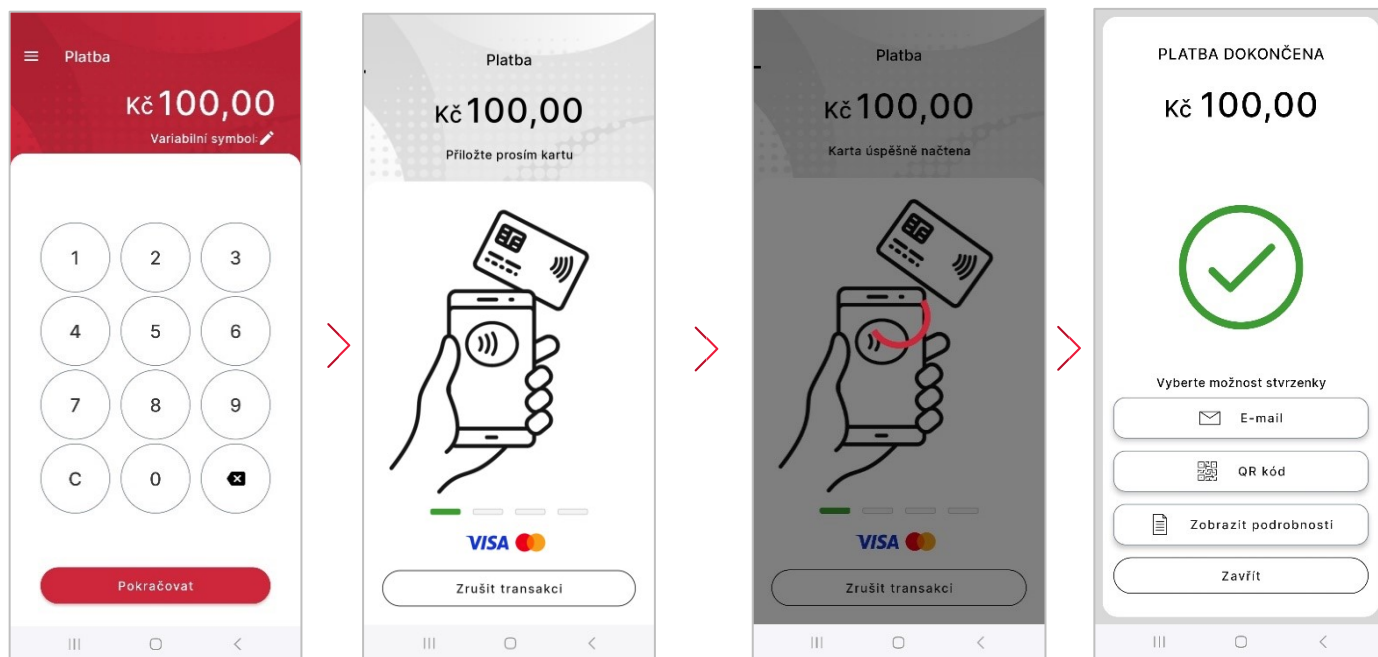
Platba

Kč 100,00

Variabilní symbol:

1 2 3
4 5 6
7 8 9
C 0

Pokračovat

Platba

Kč 100,00

Přiložte prosím kartu

VISA

Zrušit transakci

Platba

Kč 100,00

Karta úspěšně načtena

VISA

Zrušit transakci

PLATBA DOKONČENA

Kč 100,00

Vyberte možnost stvrzenky

E-mail

QR kód

Zobrazit podrobnosti

Zavřít